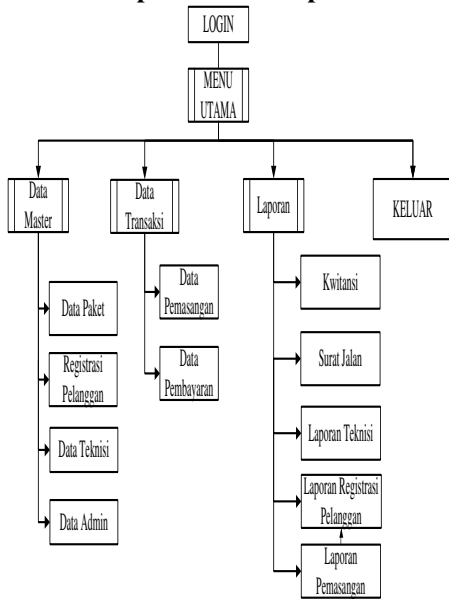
LOGIN

MENU UTAMA

Data Master

Data Transaksi

Laporan

KELUAR

Data Paket

Registrasi Pelanggan

Data Teknisi

Data Admin

Data Pemasangan

Data Pembayaran

Kwitansi

Surat Jalan

Laporan Teknisi

Laporan Registrasi Pelanggan

Laporan Pemasangan